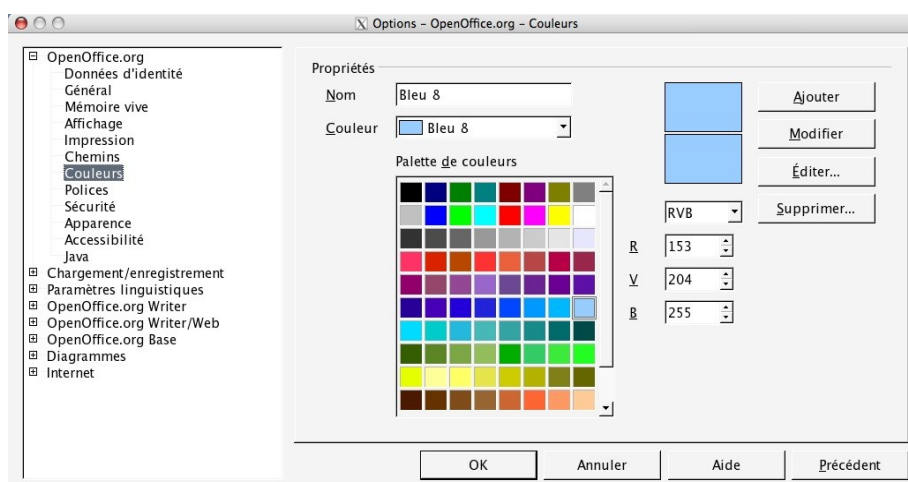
Options - OpenOffice.org - Couleurs

OpenOffice.org
Données d'identité
Général
Mémoire vive
Affichage
Impression
Chemins
Couleurs
Polices
Sécurité
Apparence
Accessibilité
Java
Chargement/enregistrement
Paramètres linguistiques
OpenOffice.org Writer
OpenOffice.org Writer/Web
OpenOffice.org Base
Diagrammes
Internet

Propriétés
Nom Bleu 8
Couleur Bleu 8
Palette de couleurs

Ajouter
Modifier
Éditer...
Supprimer...

RVB
R 153
V 204
B 255

OK
Annuler
Aide
Précédent